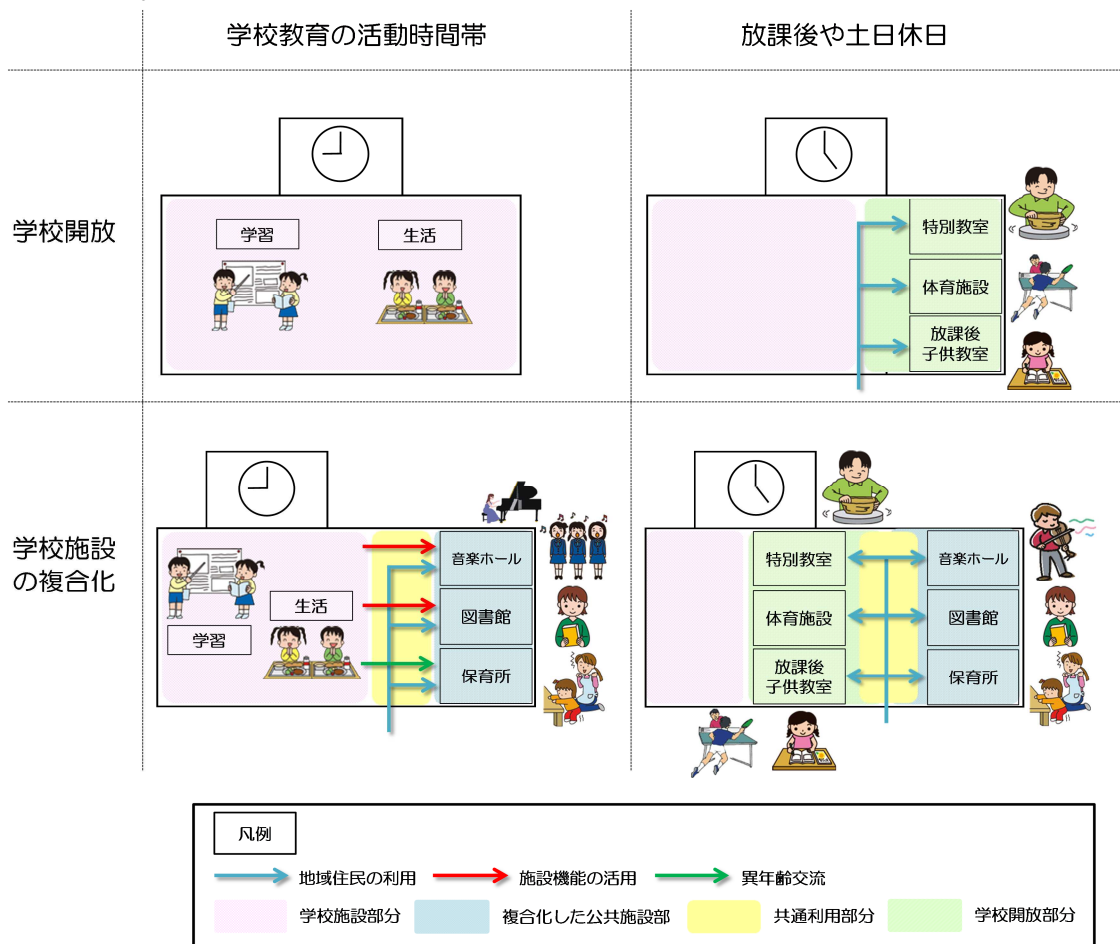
学校教育の活動時間帯

放課後や土日休日

学校開放

学習

生活

特別教室

体育施設

放課後子供教室

学校施設の複合化

学習

生活

音楽ホール

図書館

保育所

特別教室

体育施設

放課後子供教室

音楽ホール

図書館

保育所

凡例

地域住民の利用

施設機能の活用

異年齢交流

学校施設部分

複合化した公共施設部

共通利用部分

学校開放部分